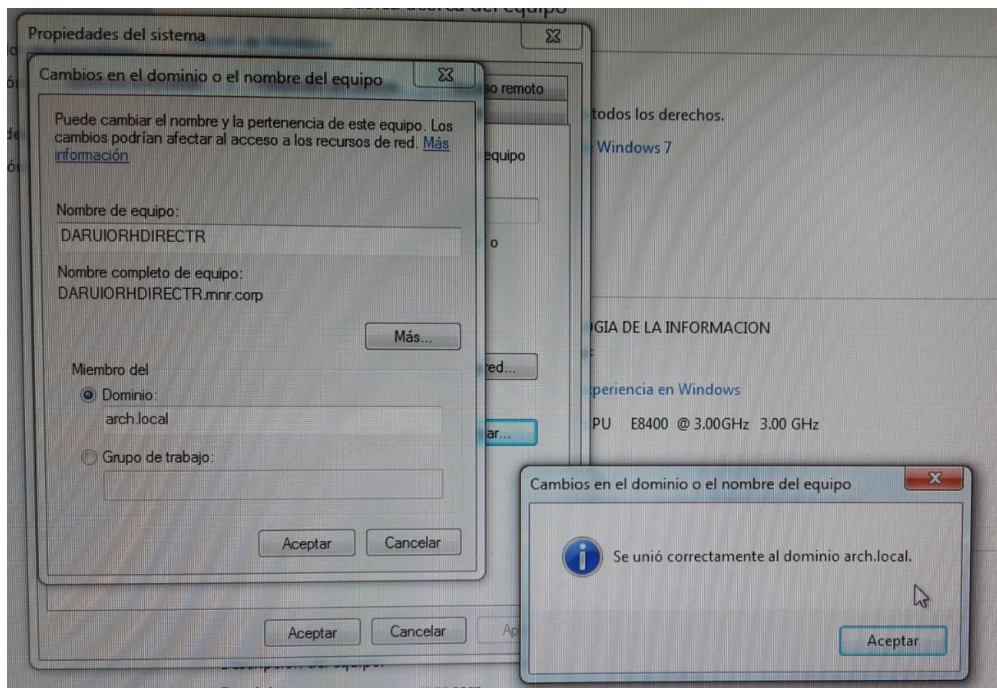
Propiedades del sistema

Cambios en el dominio o el nombre del equipo

Puede cambiar el nombre y la pertenencia de este equipo. Los cambios podrían afectar al acceso a los recursos de red. Más información

Nombre de equipo:

DARUIORHDIRECTR

Nombre completo de equipo:

DARUIORHDIRECTR.mnr.corp

Más...

Miembro del

Dominio:

arch.local

Grupo de trabajo:

Aceptar Cancelar

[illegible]o remoto

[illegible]quipo

o

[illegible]ed...

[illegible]ar...

Aceptar Cancelar Ap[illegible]

todos los derechos.

Windows 7

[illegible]GIA DE LA INFORMACION

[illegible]periencia en Windows

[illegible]PU E8400 @ 3.00GHz 3.00 GHz

Cambios en el dominio o el nombre del equipo

Se unió correctamente al dominio arch.local.

Aceptar